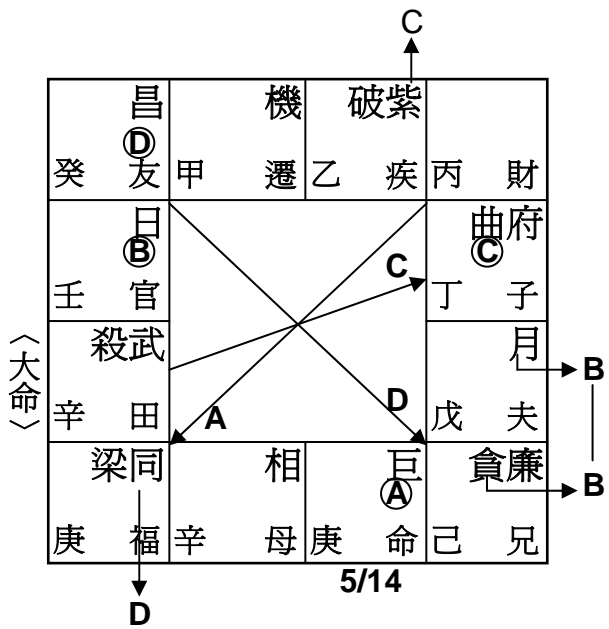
C

| 昌 Ⓓ 癸 友 | 機 甲 遷 | 破紫 乙 疾 | 丙 財 |
|---|---|---|---|
| 日 Ⓑ 壬 官 | | | 曲府 Ⓒ 丁 子 |
| 殺武 辛 田 | | | 月 戊 夫 |
| 梁同 庚 福 | 相 辛 母 | 巨 Ⓐ 庚 命 | 貪廉 己 兄 |

〈大命〉

C
A
D
B
B
D

5/14